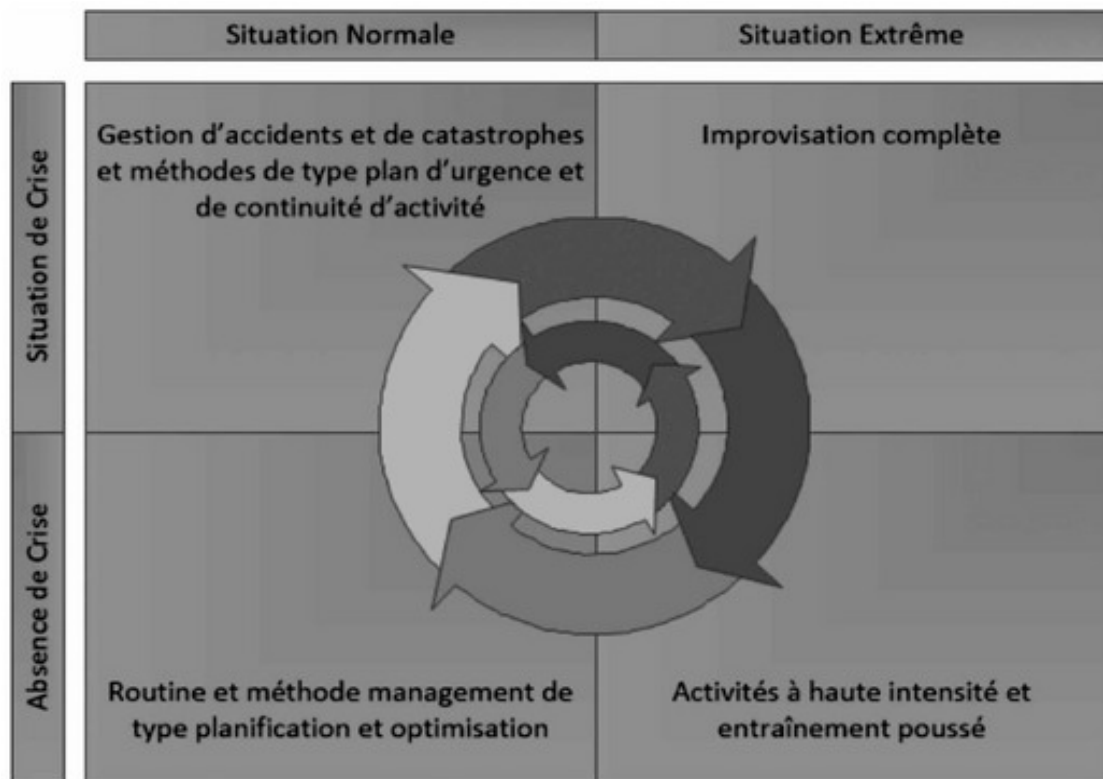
| | Situation Normale | Situation Extrême |
|---|---|---|
| Situation de Crise | Gestion d'accidents et de catastrophes et méthodes de type plan d'urgence et de continuité d'activité | Improvisation complète |
| Absence de Crise | Routine et méthode management de type planification et optimisation | Activités à haute intensité et entraînement poussé |